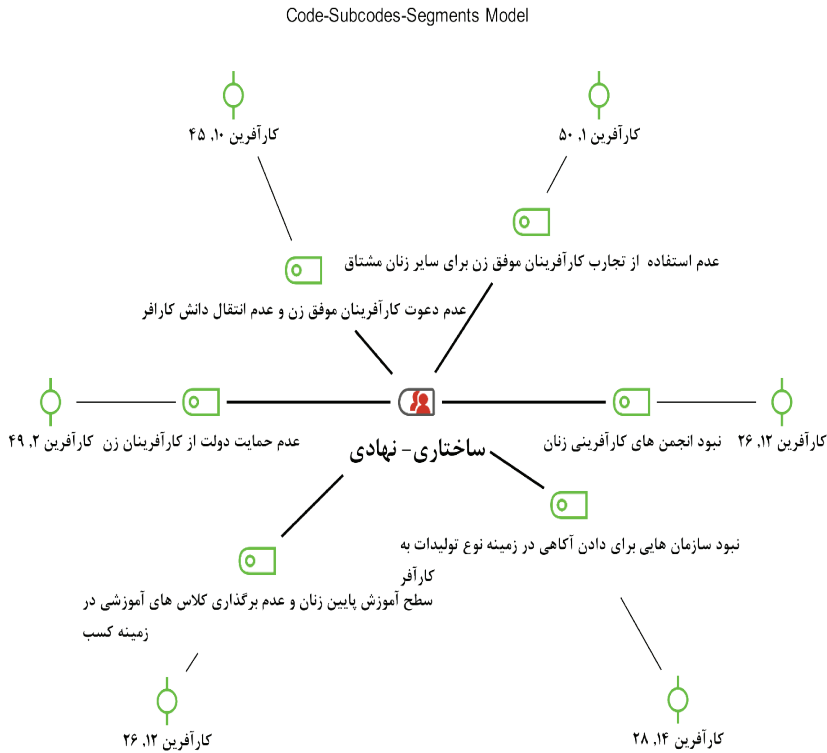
Code-Subcodes-Segments Model

کارآفرین ۱۰, ۴۵

کارآفرین ۱, ۵۰

عدم استفاده از تجارب کارآفرینان موفق زن برای سایر زنان مشتاق

عدم دعوت کارآفرینان موفق زن و عدم انتقال دانش کارافر

عدم حمایت دولت از کارآفرینان زن

کارآفرین ۲, ۴۹

ساختاری- نهادی

نبود انجمن های کارآفرینی زنان

کارآفرین ۱۲, ۲۶

نبود سازمان هایی برای دادن آگاهی در زمینه نوع تولیدات به کارآفر

سطح آموزش پایین زنان و عدم برگذاری کلاس های آموزشی در زمینه کسب

کارآفرین ۱۲, ۲۶

کارآفرین ۱۴, ۲۸